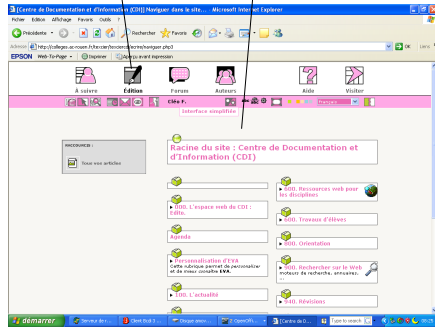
[Centre de Documentation et d'Information (CDI)] Naviguer dans le site... - Microsoft Internet Explorer

Fichier Edition Affichage Favoris Outils ?

Précédente Rechercher Favoris

Adresse http://college.ac-rouen.fr/beroier/brochure/ecrire/naviguer.php3 OK Liens

EPSON Web-To-Page Imprimer Aperçu avant impression

À suivre Édition Forum Auteurs Aide Visiter

Clée F. Interface simplifiée français

RACCOURCIS : Tous vos articles

Racine du site : Centre de Documentation et d'Information (CDI)

000. L'espace web du CDI : Édito.

Agenda

Personnalisation d'EVA
Cette rubrique permet de personnaliser et de mieux connaître EVA.

100. L'actualité

800. Ressources web pour les disciplines

840. Travaux d'élèves

880. Orientation

900. Rechercher sur le Web
moteurs de recherche, annuaires.

940. Révisions

démarrer Serveur de ... Client Etat T... Disque amov... OpenOff... [Centre de D... Type to search